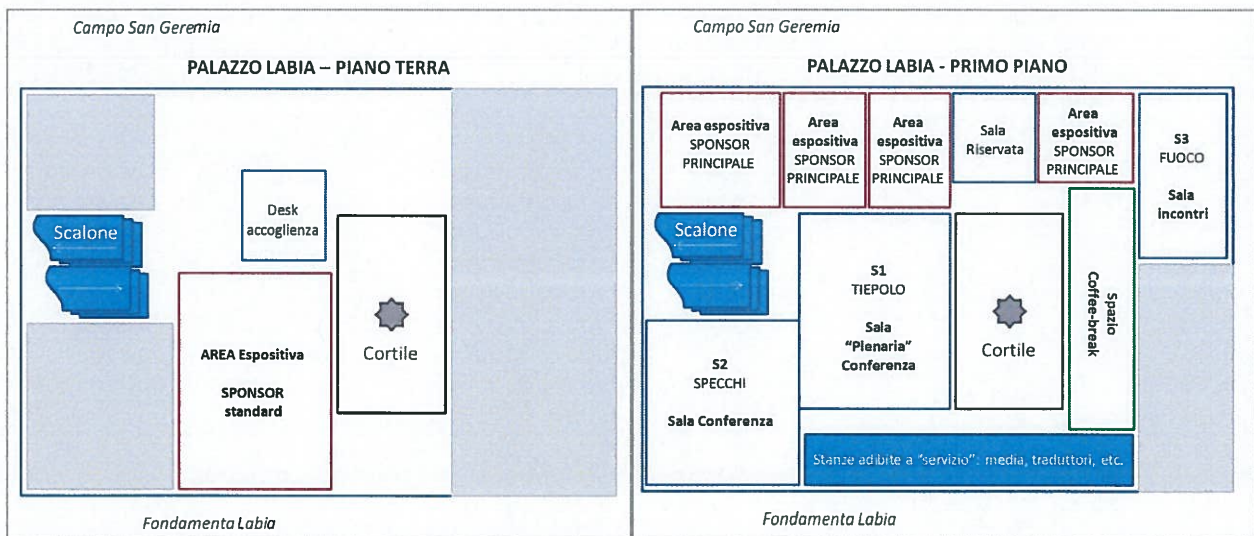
Campo San Geremia

PALAZZO LABIA – PIANO TERRA

Scalone

Desk accoglienza

AREA Espositiva

SPONSOR standard

Cortile

Fondamenta Labia

Campo San Geremia

PALAZZO LABIA - PRIMO PIANO

Area espositiva SPONSOR PRINCIPALE

Area espositiva SPONSOR PRINCIPALE

Area espositiva SPONSOR PRINCIPALE

Sala Riservata

Area espositiva SPONSOR PRINCIPALE

S3 FUOCO

Sala incontri

Scalone

S1 TIEPOLO

Sala "Plenaria" Conferenza

Cortile

Spazio Coffee-break

S2 SPECCHI

Sala Conferenza

Stanze adibite a "servizio": media, traduttori, etc.

Fondamenta Labia